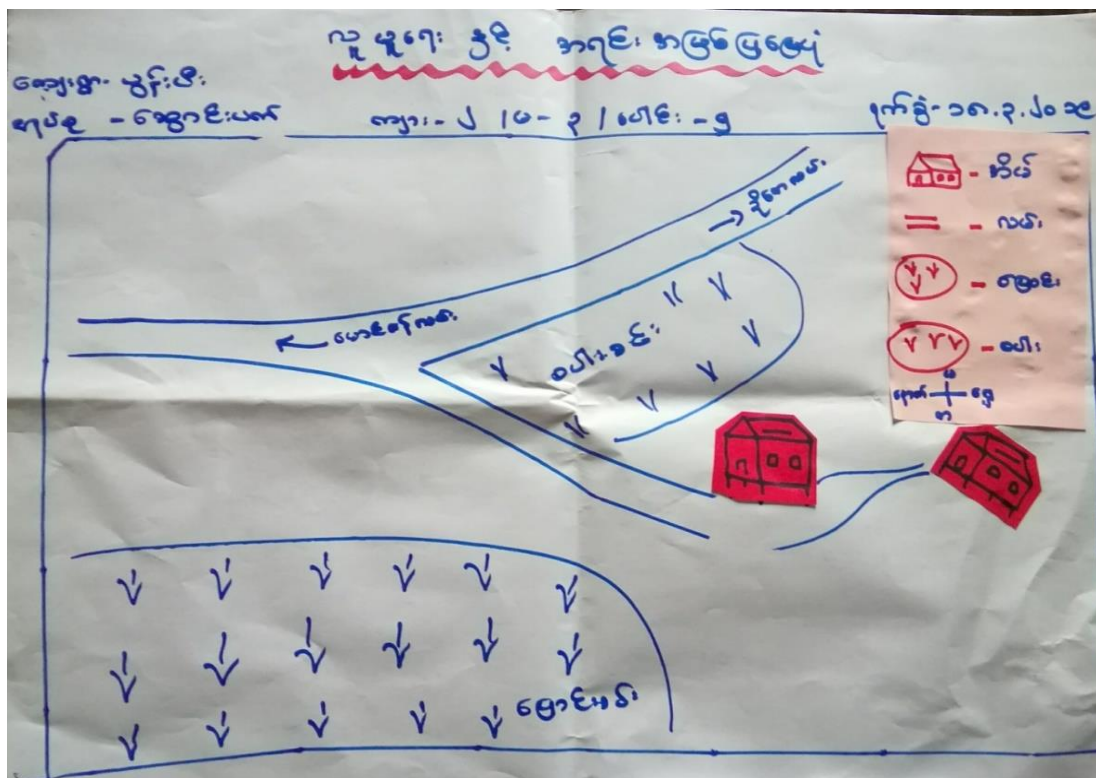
လူမှုရေး နှင့် အရင်းအမြစ်မြေပုံ

ကျေးရွာ- ဗွိုင်းပြီး
ရာပိုင် - ခြောင်းပတ်

ကျား - ၂ ၊ ၀ - ၃ ၊ ပေါင်း - ၅

ရက်စွဲ - ၁၈.၃.၂၀၁၉

- အိမ်
- လမ်း
- စပါးခင်း
- ပေါ်း

မြောက်
အနောက် အရှေ့
တောင်

→ ဦးတောတမ်း

← မောင်းတော်ကာကား

ပေါ်းခင်း

မြောင်းခင်း